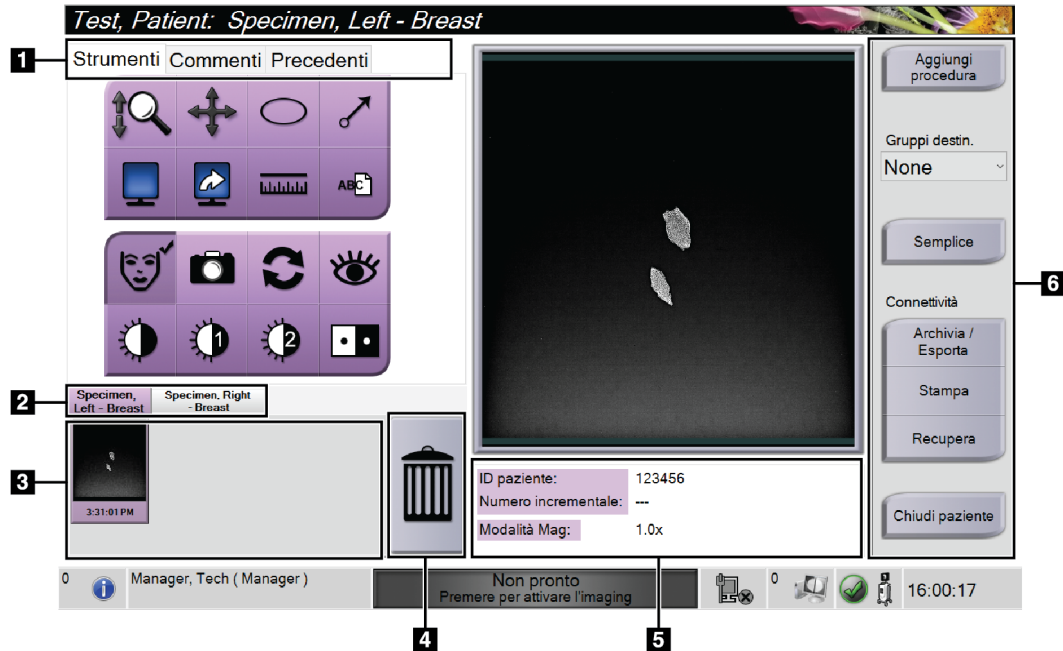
Test, Patient: Specimen, Left - Breast

1

Strumenti Commenti Precedenti

ABC

2

Specimen, Left - Breast

Specimen, Right - Breast

3

3:31:01 PM

4

ID paziente: 123456
Numero incrementale: ---
Modalità Mag: 1.0x

5

Aggiungi procedura

Gruppi destin.

None

Semplice

Connettività

Archivia / Esporta

Stampa

Recupera

Chiudi paziente

6

0

Manager, Tech ( Manager )

Non pronto
Premere per attivare l'imaging

0

16:00:17